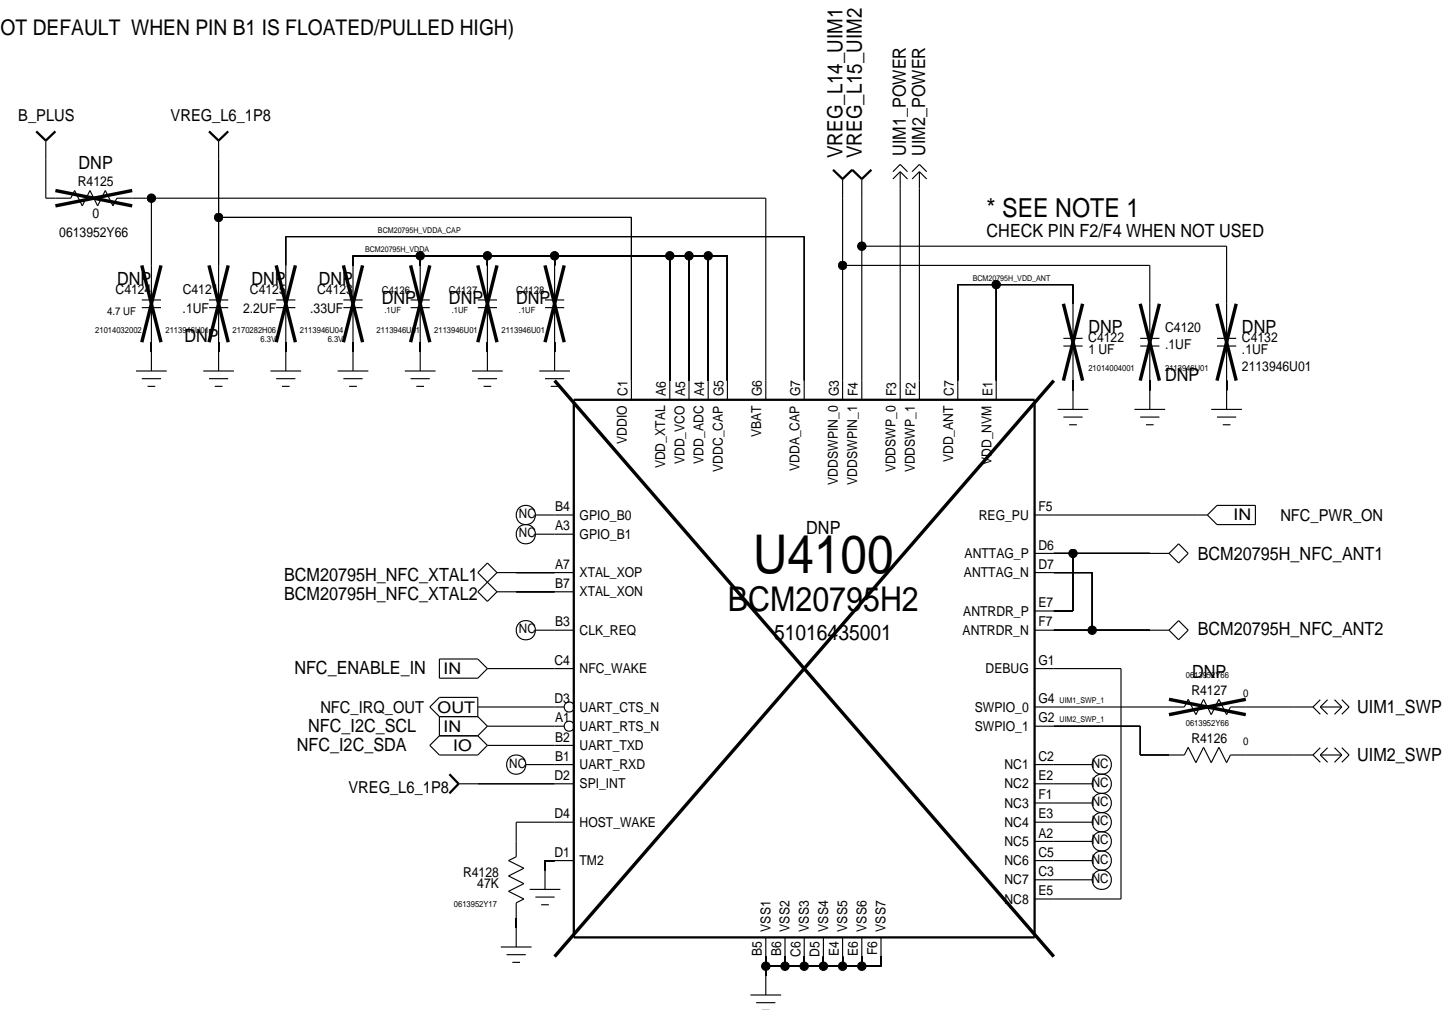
OT DEFAULT WHEN PIN B1 IS FLOATED/PULLED HIGH)

B_PLUS
VREG_L6_1P8
VREG_L14_UIM1
VREG_L15_UIM2
UIM1_POWER
UIM2_POWER

* SEE NOTE 1
CHECK PIN F2/F4 WHEN NOT USED

DNP
R4125
0
0613952Y66

BCM20795H_VDDA_CAP
BCM20795H_VDDA
BCM20795H_VDD_ANT

DNP
C4124
4.7 UF
21014032002

C412
.1UF
2113946U01
DNP

DNP
C4123
2.2UF
2170282H06
6.3V

DNP
C4122
.33UF
2113946U04
6.3V

C4126
DNP
.1UF
2113946U01

C4127
DNP
.1UF
2113946U01

C4128
DNP
.1UF
2113946U01

DNP
C4122
1 UF
21014004001

C4120
.1UF
2113946U01
DNP

DNP
C4132
.1UF
2113946U01

C1 VDDIO
A6 VDD_XTAL
A5 VDD_VCO
A4 VDD_ADC
G5 VDDC_CAP
G6 VBAT
G7 VDDA_CAP
G3 VDDSWPIN_0
F4 VDDSWPIN_1
F3 VDDSWP_0
F2 VDDSWP_1
C7 VDD_ANT
E1 VDD_NVM

NC B4 GPIO_B0
NC A3 GPIO_B1
BCM20795H_NFC_XTAL1 A7 XTAL_XOP
BCM20795H_NFC_XTAL2 B7 XTAL_XON
NC B3 CLK_REQ
NFC_ENABLE_IN IN C4 NFC_WAKE
NFC_IRQ_OUT OUT D3 UART_CTS_N
NFC_I2C_SCL IN A1 UART_RTS_N
NFC_I2C_SDA IO B2 UART_TXD
NC B1 UART_RXD
VREG_L6_1P8 D2 SPI_INT
D4 HOST_WAKE
D1 TM2

R4128
47K
0613952Y17

DNP
U4100
BCM20795H2
51016435001

REG_PU F5 IN NFC_PWR_ON
ANTTAG_P D6 BCM20795H_NFC_ANT1
ANTTAG_N D7
ANTRDR_P E7
ANTRDR_N F7 BCM20795H_NFC_ANT2
DEBUG G1
SWPIO_0 G4 UIM1_SWP_1
SWPIO_1 G2 UIM2_SWP_1

DNP
0613952Y66
R4127
0
0613952Y66
UIM1_SWP

R4126
0
UIM2_SWP

NC1 C2 NC
NC2 E2 NC
NC3 F1 NC
NC4 E3 NC
NC5 A2 NC
NC6 C5 NC
NC7 C3 NC
NC8 E5

B5 VSS1
B6 VSS2
C6 VSS3
D5 VSS4
E4 VSS5
E6 VSS6
F6 VSS7